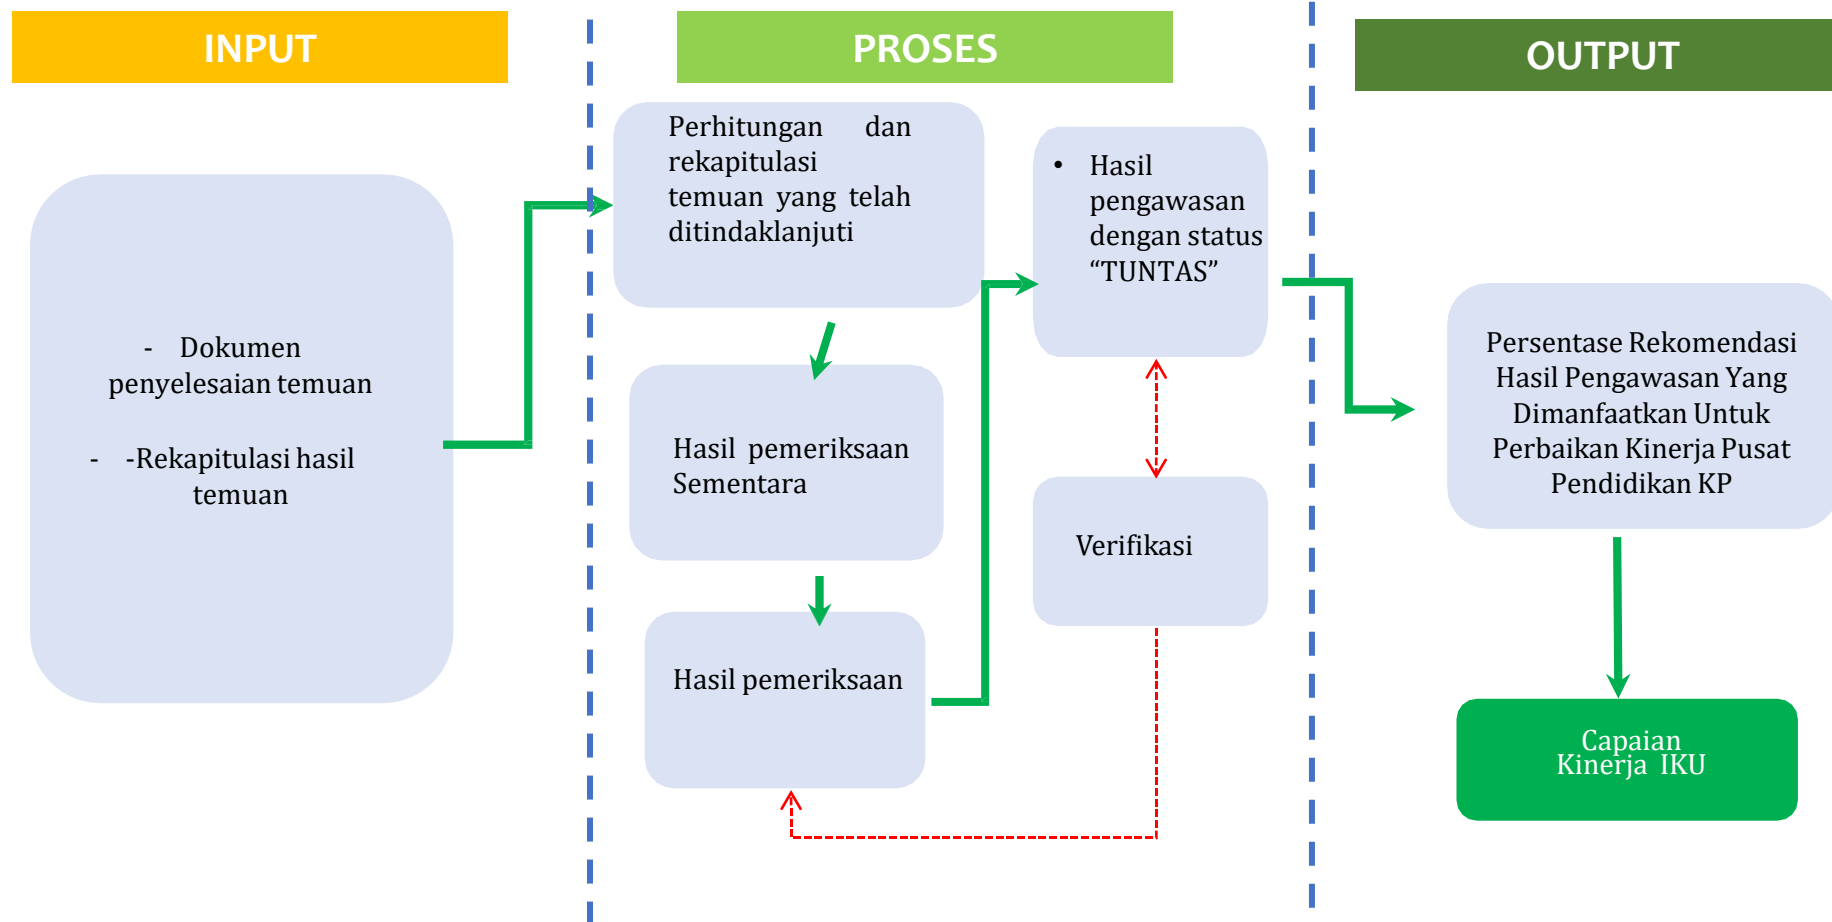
INPUT

PROSES

OUTPUT

- Dokumen penyelesaian temuan

- -Rekapitulasi hasil temuan

Perhitungan dan rekapitulasi temuan yang telah ditindaklanjuti

Hasil pemeriksaan Sementara

Hasil pemeriksaan

• Hasil pengawasan dengan status “TUNTAS”

Verifikasi

Persentase Rekomendasi Hasil Pengawasan Yang Dimanfaatkan Untuk Perbaikan Kinerja Pusat Pendidikan KP

Capaian Kinerja IKU